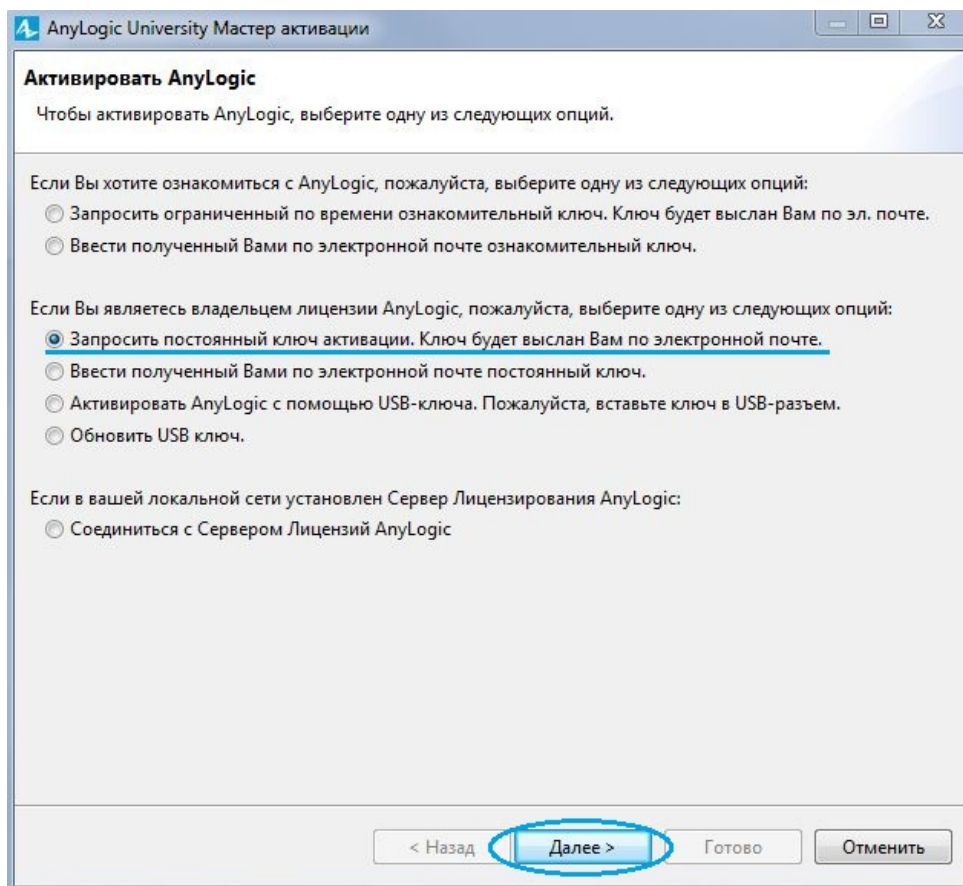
AnyLogic University Мастер активации

Активировать AnyLogic

Чтобы активировать AnyLogic, выберите одну из следующих опций.

Если Вы хотите ознакомиться с AnyLogic, пожалуйста, выберите одну из следующих опций:

Запросить ограниченный по времени ознакомительный ключ. Ключ будет выслан Вам по эл. почте.

Ввести полученный Вами по электронной почте ознакомительный ключ.

Если Вы являетесь владельцем лицензии AnyLogic, пожалуйста, выберите одну из следующих опций:

Запросить постоянный ключ активации. Ключ будет выслан Вам по электронной почте.

Ввести полученный Вами по электронной почте постоянный ключ.

Активировать AnyLogic с помощью USB-ключа. Пожалуйста, вставьте ключ в USB-разъем.

Обновить USB ключ.

Если в вашей локальной сети установлен Сервер Лицензирования AnyLogic:

Соединиться с Сервером Лицензий AnyLogic

< Назад | Далее > | Готово | Отменить